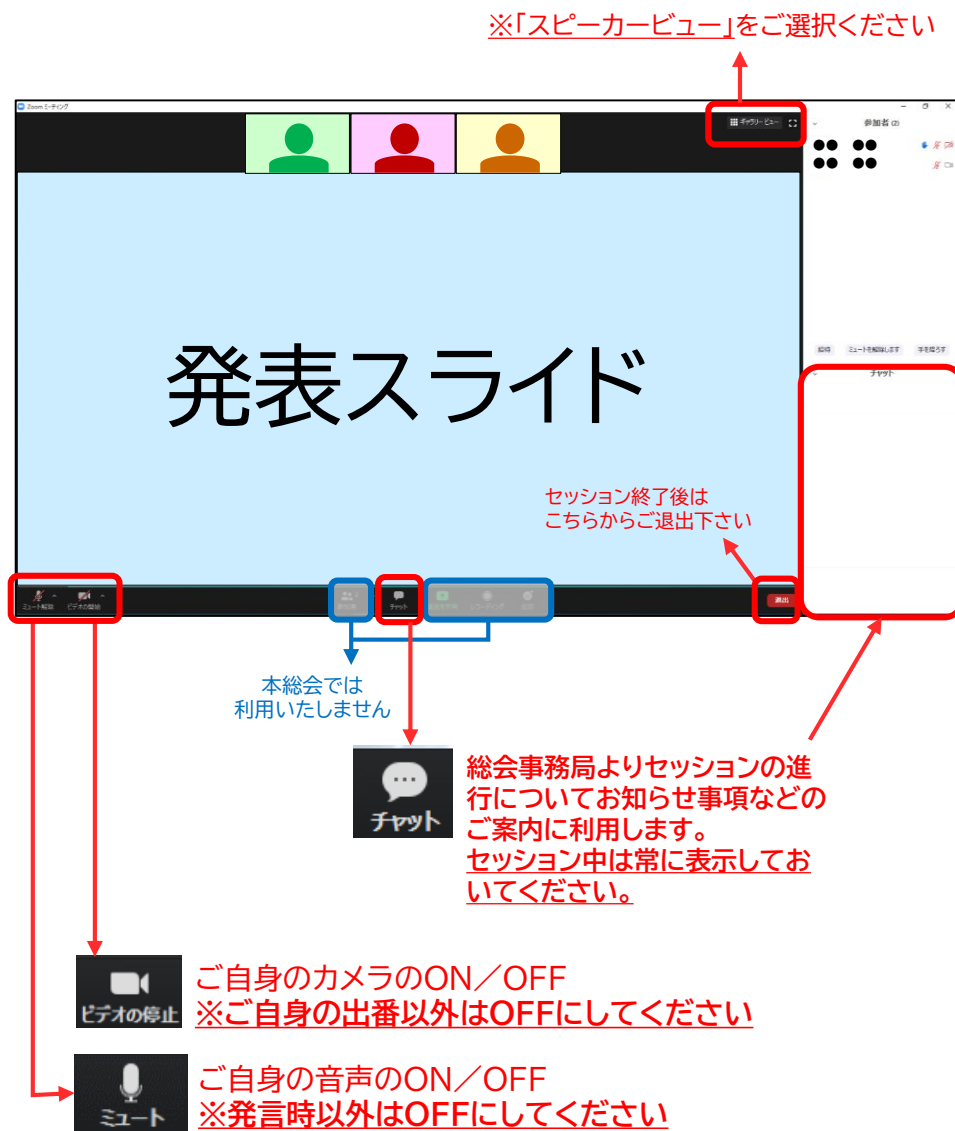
※「スピーカービュー」をご選択ください

Zoom ミーティング

ギャラリービュー

参加者 (2)

発表スライド

招待　ミュートを解除します　手を挙げる

チャット

セッション終了後は
こちらからご退出下さい

ミュート解除　ビデオの開始　参加者　チャット　画面を共有　レコーディング　反応　退出

本総会では
利用いたしません

チャット

総会事務局よりセッションの進行についてお知らせ事項などのご案内に利用します。
セッション中は常に表示しておいてください。

ビデオの停止

ご自身のカメラのON／OFF
※ご自身の出番以外はOFFにしてください

ミュート

ご自身の音声のON／OFF
※発言時以外はOFFにしてください